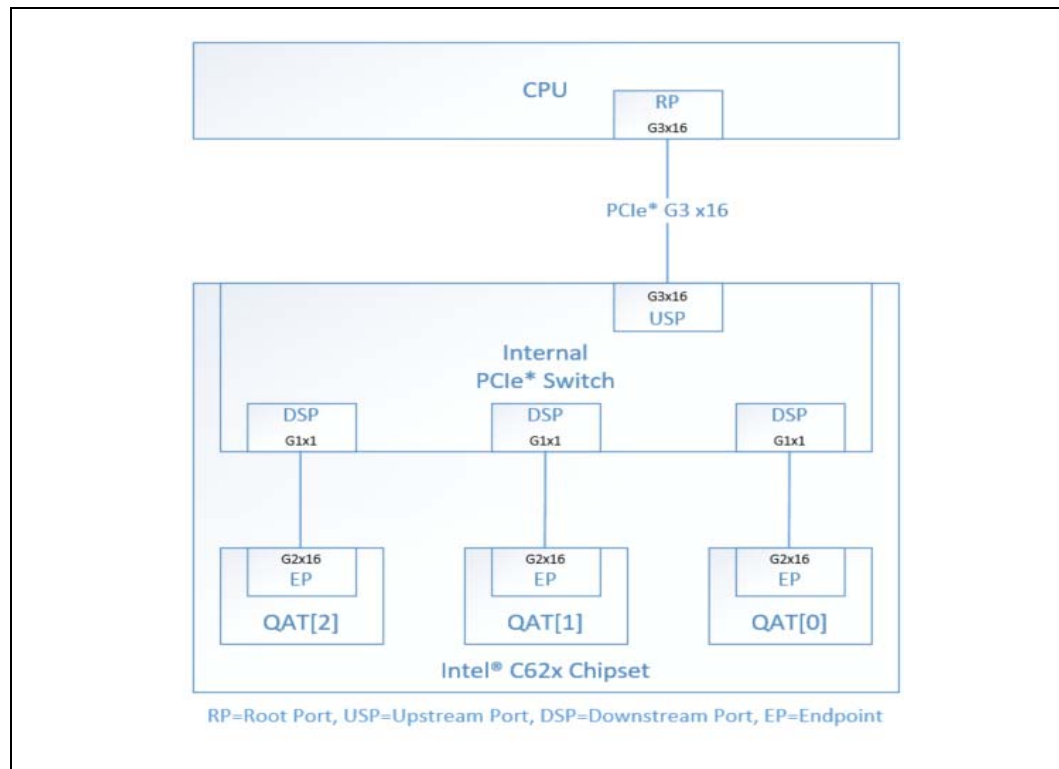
CPU

RP
G3x16

PCIe* G3 x16

G3x16
USP

Internal
PCIe* Switch

DSP
G1x1

DSP
G1x1

DSP
G1x1

G2x16
EP
QAT[2]

G2x16
EP
QAT[1]

G2x16
EP
QAT[0]

Intel® C62x Chipset

RP=Root Port, USP=Upstream Port, DSP=Downstream Port, EP=Endpoint